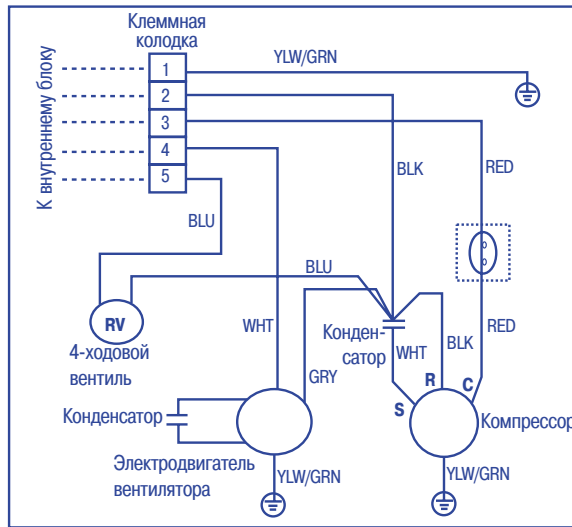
Клеммная колодка

К внутреннему блоку

1
2
3
4
5

YLW/GRN

BLK

RED

BLU

BLU

RV

4-ходовой вентиль

WHT

Конден-сатор

WHT

BLK

RED

GRY

R

C

S

Конденсатор

Электродвигатель вентилятора

YLW/GRN

Компрессор

YLW/GRN